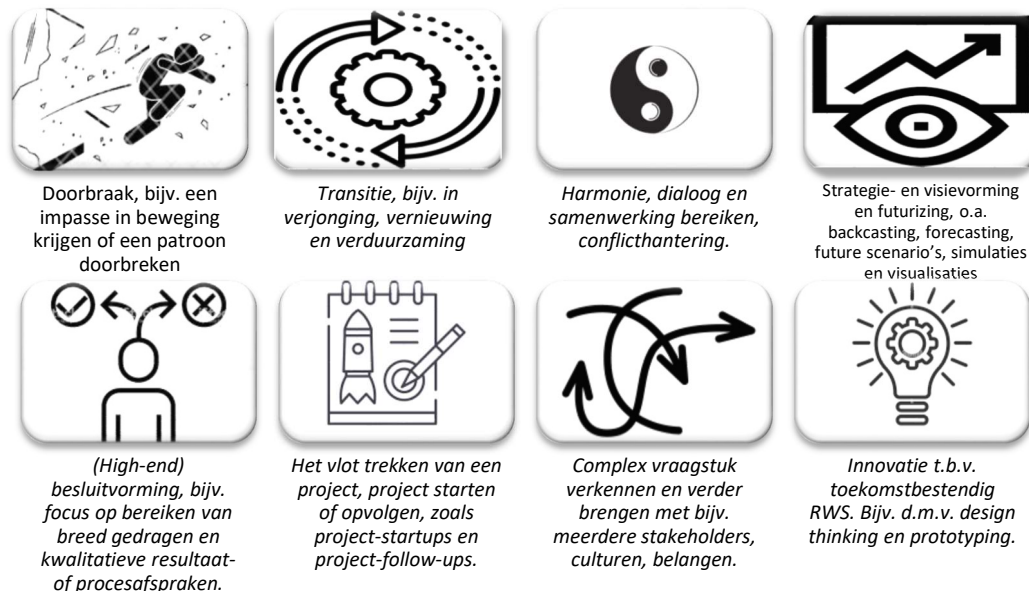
Doorbraak, bijv. een impasse in beweging krijgen of een patroon doorbreken

*Transitie, bijv. in verjonging, vernieuwing en verduurzaming*

*Harmonie, dialoog en samenwerking bereiken, conflicthantering.*

Strategie- en visievorming en futurizing, o.a. backcasting, forecasting, future scenario's, simulaties en visualisaties

*(High-end) besluitvorming, bijv. focus op bereiken van breed gedragen en kwalitatieve resultaat- of procesafspraken.*

*Het vlot trekken van een project, project starten of opvolgen, zoals project-startups en project-follow-ups.*

*Complex vraagstuk verkennen en verder brengen met bijv. meerdere stakeholders, culturen, belangen.*

*Innovatie t.b.v. toekomstbestendig RWS. Bijv. d.m.v. design thinking en prototyping.*